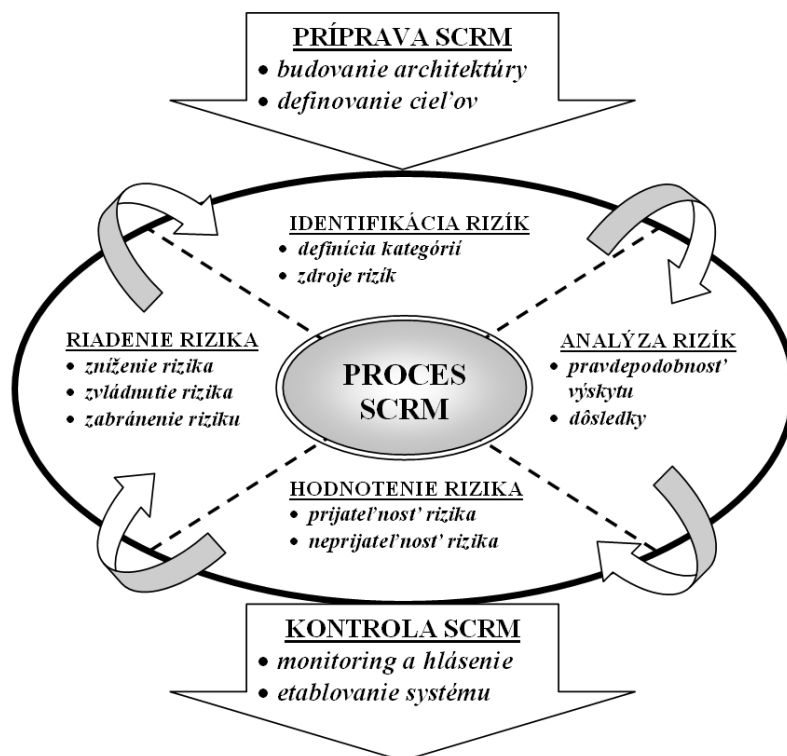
PRÍPRAVA SCRM
• budovanie architektúry
• definovanie cieľov

IDENTIFIKÁCIA RIZÍK
• definícia kategórií
• zdroje rizík

RIADENIE RIZIKA
• zníženie rizika
• zvládnutie rizika
• zabránenie riziku

PROCES SCRM

ANALÝZA RIZÍK
• pravdepodobnosť výskytu
• dôsledky

HODNOTENIE RIZIKA
• prijateľnosť rizika
• neprijateľnosť rizika

KONTROLA SCRM
• monitoring a hlásenie
• etablovanie systému